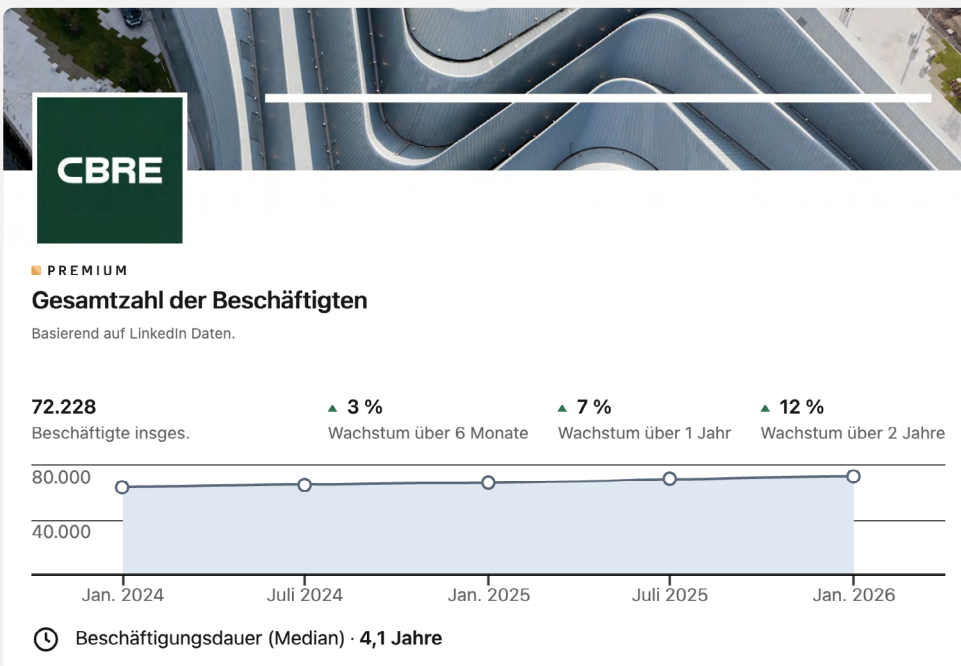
CBRE

PREMIUM

Gesamtzahl der Beschäftigten

Basierend auf LinkedIn Daten.

72.228
Beschäftigte insges.

3 %
Wachstum über 6 Monate

7 %
Wachstum über 1 Jahr

12 %
Wachstum über 2 Jahre

80.000
40.000

Jan. 2024
Juli 2024
Jan. 2025
Juli 2025
Jan. 2026

Beschäftigungsdauer (Median) · 4,1 Jahre